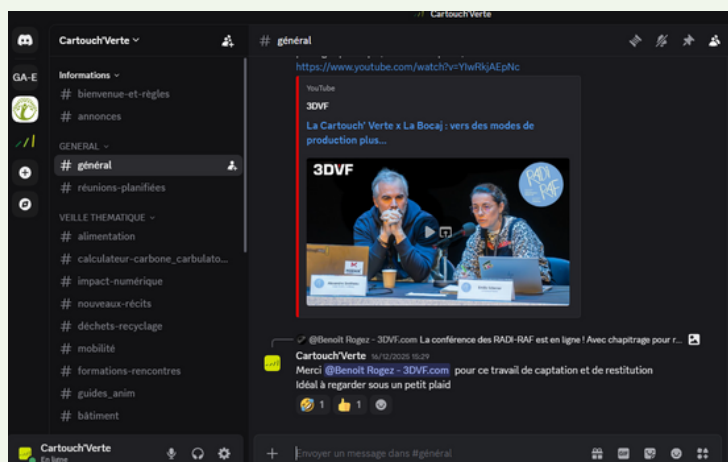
Cartouch'Verte

GA-E

Cartouch'Verte

Informations
# bienvenue-et-règles
# annonces

GENERAL
# général
# réunions-planifiées

VEILLE THEMATIQUE
# alimentation
# calculateur-carbone_carbulato...
# impact-numérique
# nouveaux-récits
# déchets-recyclage
# mobilité
# formations-rencontres
# guides_anim
# bâtiment

Cartouch'Verte
En ligne

# général

https://www.youtube.com/watch?v=YIwRkjAEpNc

YouTube
3DVF
La Cartouch' Verte x La Bocaj : vers des modes de production plus...

3DVF
RADI-RAF

@Benoit Rogez - 3DVF.com La conférence des RADI-RAF est en ligne ! Avec chapitrage pour r...

Cartouch'Verte 16/12/2025 15:29
Merci @Benoit Rogez - 3DVF.com pour ce travail de captation et de restitution
Idéal à regarder sous un petit plaid

1 1

Envoyer un message dans #général